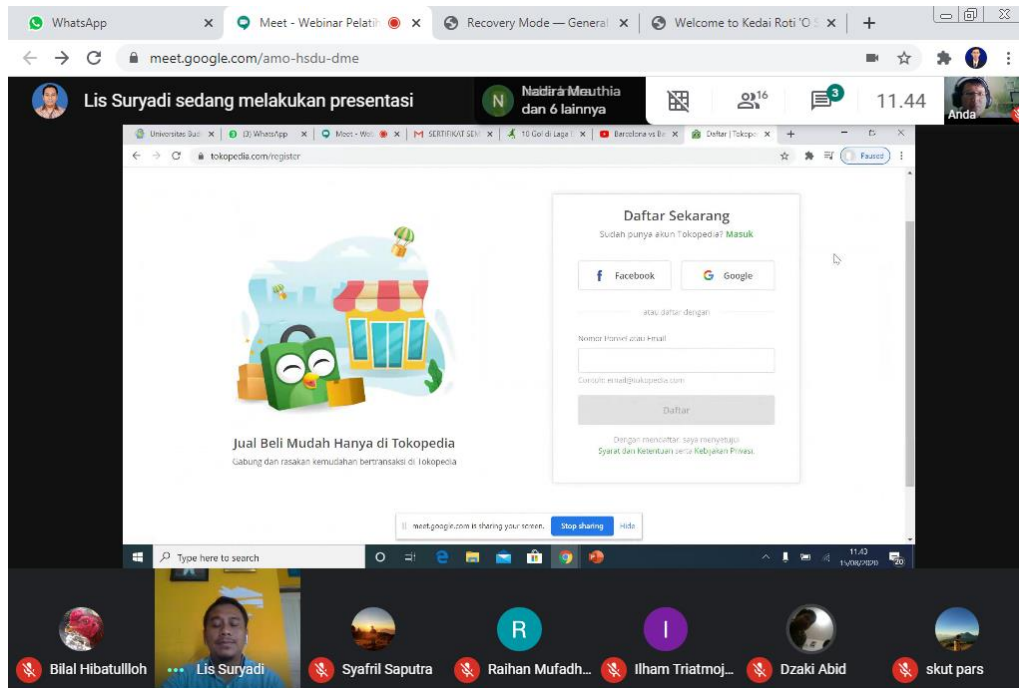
WhatsApp
Meet - Webinar Pelati
Recovery Mode — General
Welcome to Kedai Roti 'O
meet.google.com/amo-hsdu-dme
Lis Suryadi sedang melakukan presentasi
N
Nadira Meuthia dan 6 lainnya
16
3
11.44
Anda

Universitas Bud
(3) WhatsApp
Meet - Web
SERTIFIKAT SEM
10 Gol di Laga
Barcelona vs Ba
Daftar | Tokope
tokopedia.com/register
Paused

Daftar Sekarang
Sudah punya akun Tokopedia? Masuk
Facebook
Google
atau daftar dengan
Nomor Ponsel atau Email
Contoh: email@tokopedia.com
Daftar
Dengan mendaftar, saya menyetujui
Syarat dan Ketentuan serta Kebijakan Privasi

Jual Beli Mudah Hanya di Tokopedia
Gabung dan rasakan kemudahan bertransaksi di Tokopedia

meet.google.com is sharing your screen.
Stop sharing
Hide

Type here to search
11.43
11/08/2020
20

Bilal Hibatullloh
Lis Suryadi
Syafril Saputra
R
Raihan Mufadh...
I
Ilham Triatmoj...
Dzaki Abid
skut pars